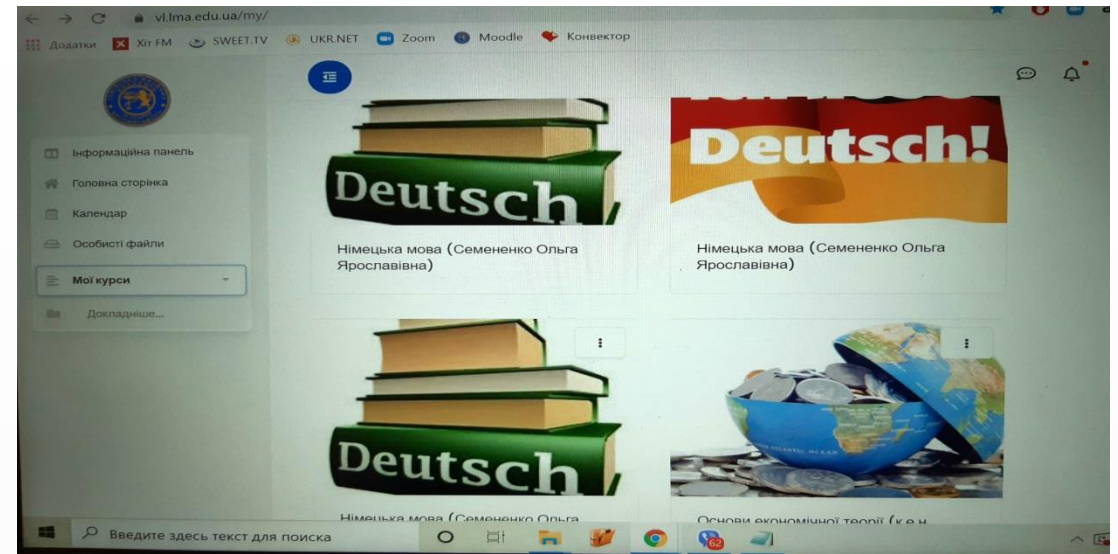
vl.lma.edu.ua/my/

Додатки Хіт FM SWEET.TV UKR.NET Zoom Moodle Конвектор

Інформаційна панель
Головна сторінка
Календар
Особисті файли
Мої курси
Докладніше...

Deutsch
Німецька мова (Семененко Ольга Ярославівна)

Deutsch!
Німецька мова (Семененко Ольга Ярославівна)

Deutsch
Німецька мова (Семененко Ольга

Основи економічної теорії (к.е.н.

Введите здесь текст для поиска

62